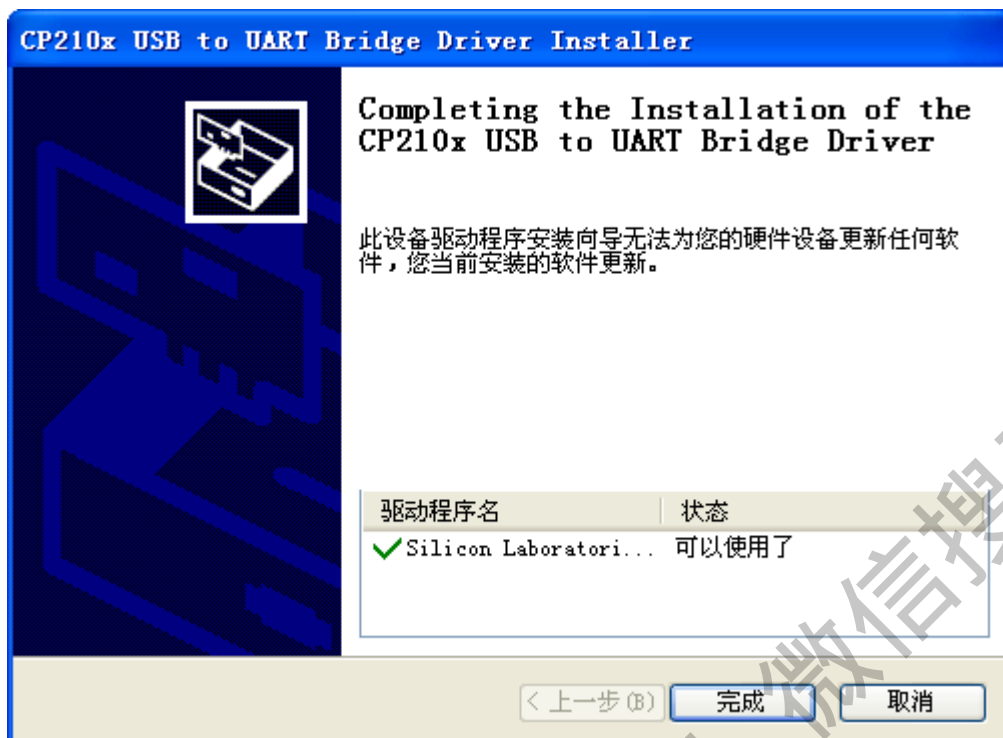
CP210x USB to UART Bridge Driver Installer

Completing the Installation of the CP210x USB to UART Bridge Driver

此设备驱动程序安装向导无法为您的硬件设备更新任何软件，您当前安装的软件更新。

| 驱动程序名 | 状态 |
|---|---|
| Silicon Laboratori... | 可以使用了 |

< 上一步(B)   完成   取消

微信搜